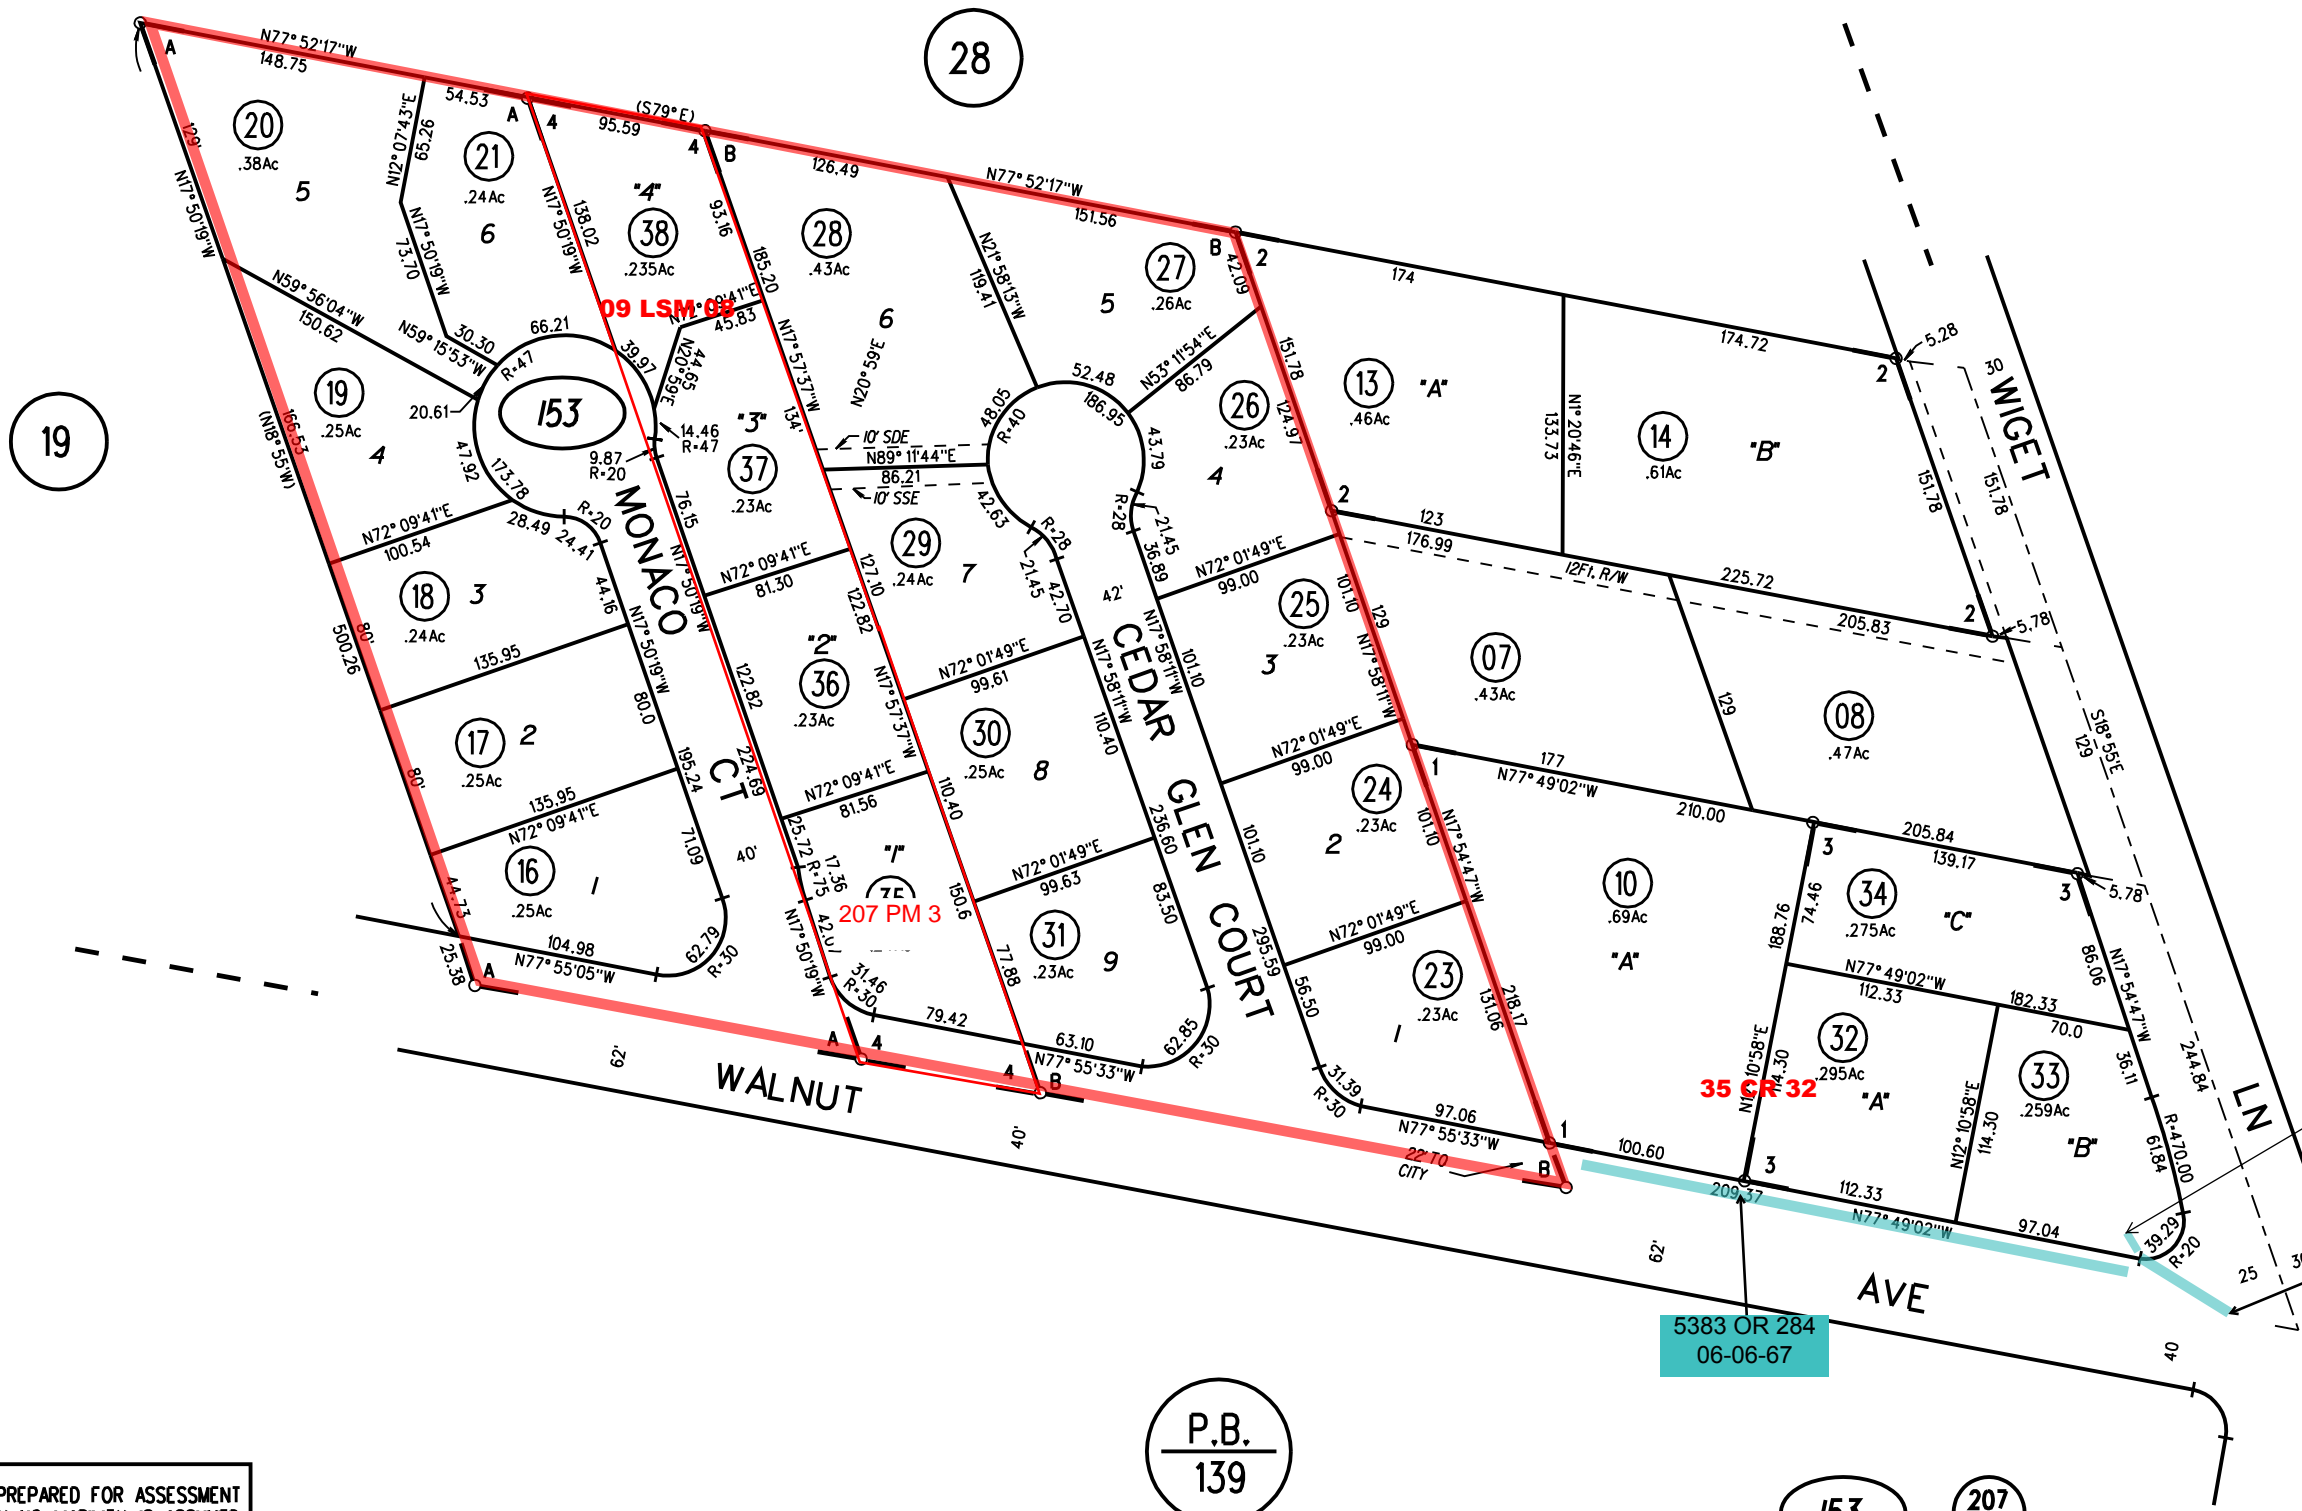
28

19

N77° 52'17"W
148.75
A
54.53
A
4
(S79° E)
95.59
4
B
126.49
N77° 52'17"W
151.56
B
2
174
174.72
5.28
2
30
WIGET
LN

20
.38Ac
5
21
.24Ac
6
N12° 07'43"E
65.26
N17° 50'19"W
73.70
"4"
38
.235Ac
N17° 50'19"W
138.02
93.16
185.20
28
.43Ac
6
N21° 58'13"W
119.41
27
.26Ac
5
42.09
13
.46Ac
"A"
N1° 20'46"E
133.73
14
.61Ac
"B"
151.78
151.78

129
N17° 50'19"W
N59° 56'04"W
150.62
N59° 15'53"W
30.30
66.21
R=47
153
09 LSM 08
45.83
39.97
44.65
3.69
14.46
R=47
"3"
37
.23Ac
N17° 57'37"W
134.
N20° 59'E
10' SDE
N89° 11'44"E
86.21
10' SSE
52.48
186.95
48.05
R=40
N53° 11'54"E
86.79
26
.23Ac
43.79
4
151.78
124.97

19
.25Ac
4
20.61
47.92
173.78
9.87
R=20
R=20
28.49
24.41
MONACO
76.15
42.63
R=28
R=28
21.45
36.89
2
123
176.99
12Ft. R/W
225.72
205.83
2
5.78

(N18° 55'W)
166.53
N72° 09'41"E
100.54
18
.24Ac
3
44.16
N17° 50'19"W
N72° 09'41"E
81.30
29
.24Ac
7
127.10
21.45
42.70
42'
N72° 01'49"E
99.00
25
.23Ac
3
101.10
129
N17° 58'11"W
07
.43Ac
129
08
.47Ac
S18° 55'E
129

500.26
80'
135.95
"2"
36
.23Ac
122.82
122.82
N17° 57'37"W
N72° 01'49"E
99.61
30
.25Ac
8
CEDAR
N17° 58'11"W
110.40
N17° 58'11"W
101.10
N72° 01'49"E
99.00
24
.23Ac
2
1
177
N77° 49'02"W
210.00
205.84
139.17
3
5.78

17
.25Ac
2
80.0
195.24
CT
224.69
N72° 09'41"E
81.56
110.40
GLEN
236.60
101.10
N17° 54'47"W
10
.69Ac
"A"
3
34
.275Ac
"C"
188.76
74.46
86.06
N17° 54'47"W

80'
135.95
N72° 09'41"E
16
.25Ac
1
71.09
40'
25.72
R=75
17.36
"1"
35
207 PM 3
150.6
N72° 01'49"E
99.63
31
.23Ac
9
83.50
COURT
N72° 01'49"E
99.00
23
.23Ac
1
295.59
56.50
131.06
218.17
N77° 49'02"W
112.33
182.33
70.0

44.73
25.38
A
104.98
N77° 55'05"W
62.79
R=30
N17° 50'19"W
42.01
31.46
R=30
79.42
77.88
63.10
N77° 55'33"W
62.85
R=30
31.39
R=30
97.06
N77° 55'33"W
22' TO CITY
1
B
32
.295Ac
"A"
N12° 10'58"E
114.30
33
.259Ac
"B"
N12° 10'58"E
114.30
36.11
244.84
R=470.00
61.84

62'
WALNUT
A
4
4
B
40'
100.60
35 CR 32
3
209.37
112.33
N77° 49'02"W
97.04
39.29
R=20
25
62'
AVE
40

5383 OR 284
06-06-67

P.B.
139

153
207

PREPARED FOR ASSESSMENT